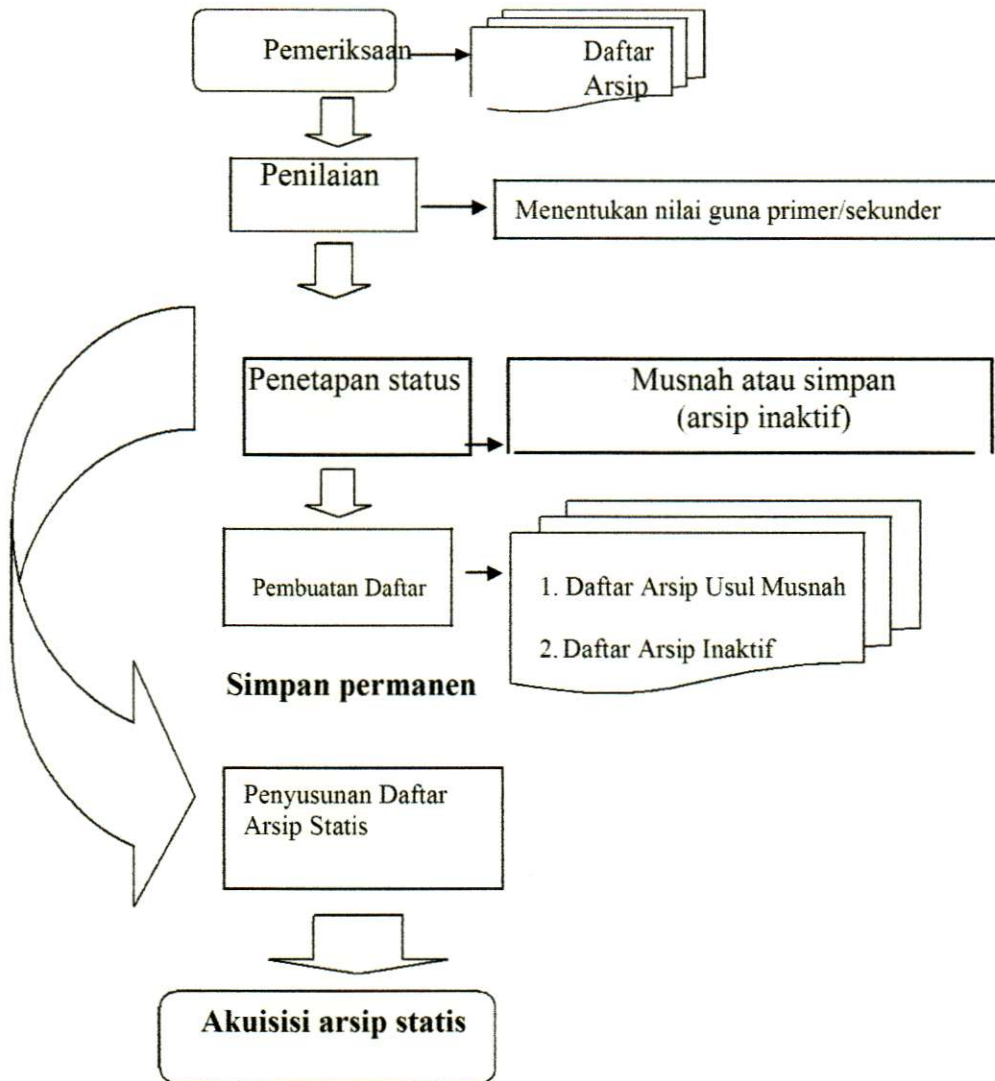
Pemeriksaan

Daftar Arsip

Penilaian

Menentukan nilai guna primer/sekunder

Penetapan status

Musnah atau simpan (arsip inaktif)

Pembuatan Daftar

1. Daftar Arsip Usul Musnah

2. Daftar Arsip Inaktif

Simpan permanen

Penyusunan Daftar Arsip Statis

Akuisisi arsip statis